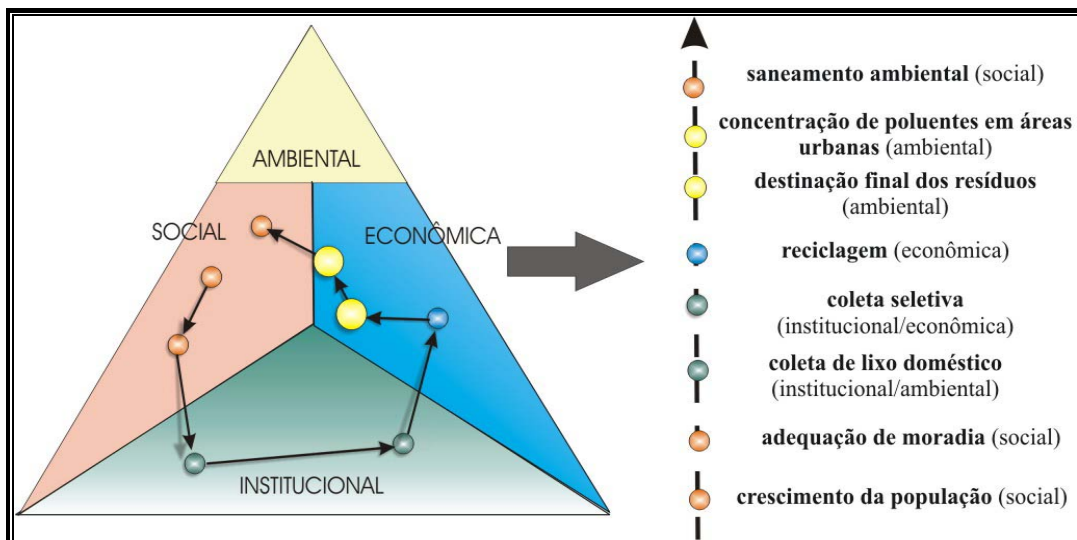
AMBIENTAL

SOCIAL

ECONÔMICA

INSTITUCIONAL

saneamento ambiental (social)

concentração de poluentes em áreas urbanas (ambiental)

destinação final dos resíduos (ambiental)

reciclagem (econômica)

coleta seletiva (institucional/econômica)

coleta de lixo doméstico (institucional/ambiental)

adequação de moradia (social)

crescimento da população (social)